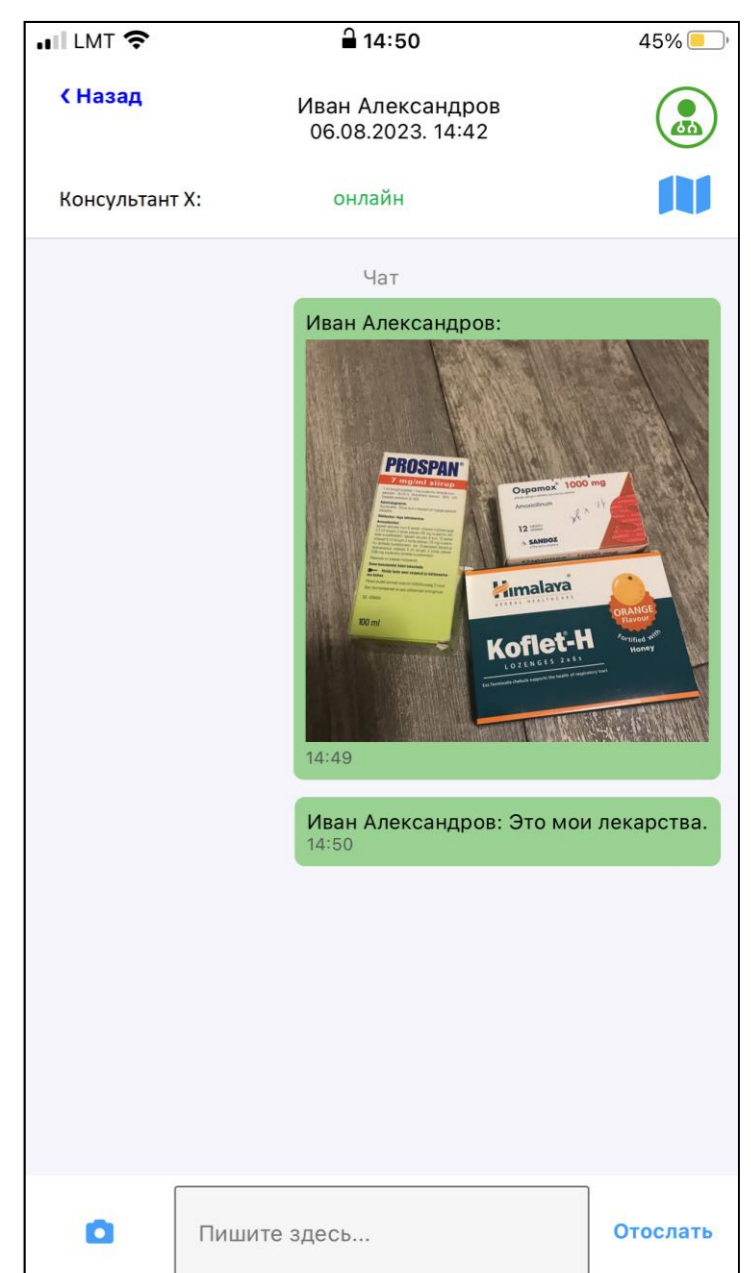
LMT 14:50 45%

‹ Назад

Иван Александров
06.08.2023. 14:42

Консультант X: онлайн

Чат

Иван Александров:

PROSPAN
7 mg/ml siirup

100 ml

Ospamox 1000 mg
Amoxicillinum
12
SANDOZ

Himalaya
HERBAL HEALTHCARE
ORANGE Flavour
Koflet-H
LOZENGES 2x6s
Fortified with Honey

14:49

Иван Александров: Это мои лекарства.
14:50

Пишите здесь...

Отослать